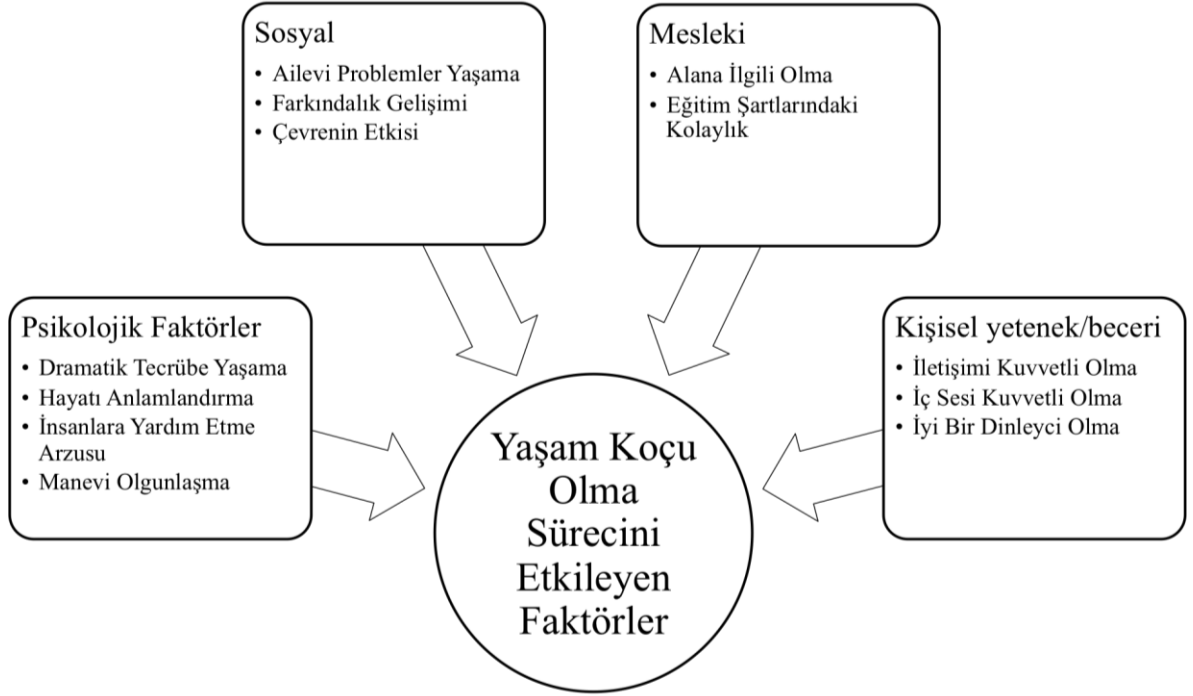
Sosyal
• Ailevi Problemler Yaşama
• Farkındalık Gelişimi
• Çevrenin Etkisi

Mesleki
• Alana İlgili Olma
• Eğitim Şartlarındaki Kolaylık

Psikolojik Faktörler
• Dramatik Tecrübe Yaşama
• Hayatı Anlamlandırma
• İnsanlara Yardım Etme Arzusu
• Manevi Olgunlaşma

Kişisel yetenek/beceri
• İletişimi Kuvvetli Olma
• İç Sesi Kuvvetli Olma
• İyi Bir Dinleyci Olma

Yaşam Koçu Olma Sürecini Etkileyen Faktörler